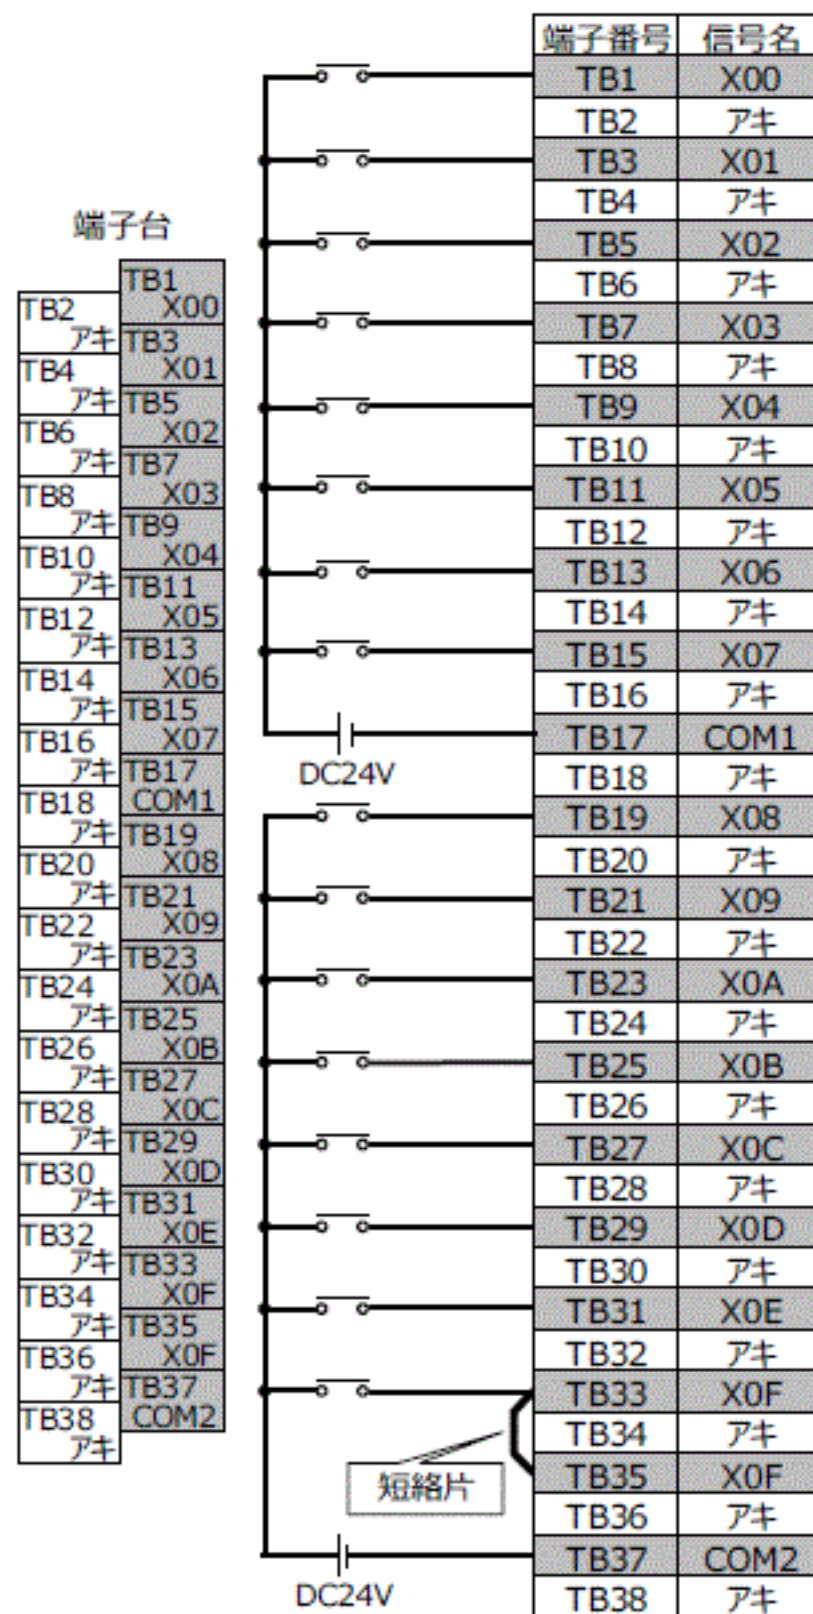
端子台

| | |
|---|---|
| | TB1 X00 |
| TB2 アキ | TB3 X01 |
| TB4 アキ | TB5 X02 |
| TB6 アキ | TB7 X03 |
| TB8 アキ | TB9 X04 |
| TB10 アキ | TB11 X05 |
| TB12 アキ | TB13 X06 |
| TB14 アキ | TB15 X07 |
| TB16 アキ | TB17 COM1 |
| TB18 アキ | TB19 X08 |
| TB20 アキ | TB21 X09 |
| TB22 アキ | TB23 X0A |
| TB24 アキ | TB25 X0B |
| TB26 アキ | TB27 X0C |
| TB28 アキ | TB29 X0D |
| TB30 アキ | TB31 X0E |
| TB32 アキ | TB33 X0F |
| TB34 アキ | TB35 X0F |
| TB36 アキ | TB37 COM2 |
| TB38 アキ | |

DC24V

短絡片

DC24V

| 端子番号 | 信号名 |
|---|---|
| TB1 | X00 |
| TB2 | アキ |
| TB3 | X01 |
| TB4 | アキ |
| TB5 | X02 |
| TB6 | アキ |
| TB7 | X03 |
| TB8 | アキ |
| TB9 | X04 |
| TB10 | アキ |
| TB11 | X05 |
| TB12 | アキ |
| TB13 | X06 |
| TB14 | アキ |
| TB15 | X07 |
| TB16 | アキ |
| TB17 | COM1 |
| TB18 | アキ |
| TB19 | X08 |
| TB20 | アキ |
| TB21 | X09 |
| TB22 | アキ |
| TB23 | X0A |
| TB24 | アキ |
| TB25 | X0B |
| TB26 | アキ |
| TB27 | X0C |
| TB28 | アキ |
| TB29 | X0D |
| TB30 | アキ |
| TB31 | X0E |
| TB32 | アキ |
| TB33 | X0F |
| TB34 | アキ |
| TB35 | X0F |
| TB36 | アキ |
| TB37 | COM2 |
| TB38 | アキ |